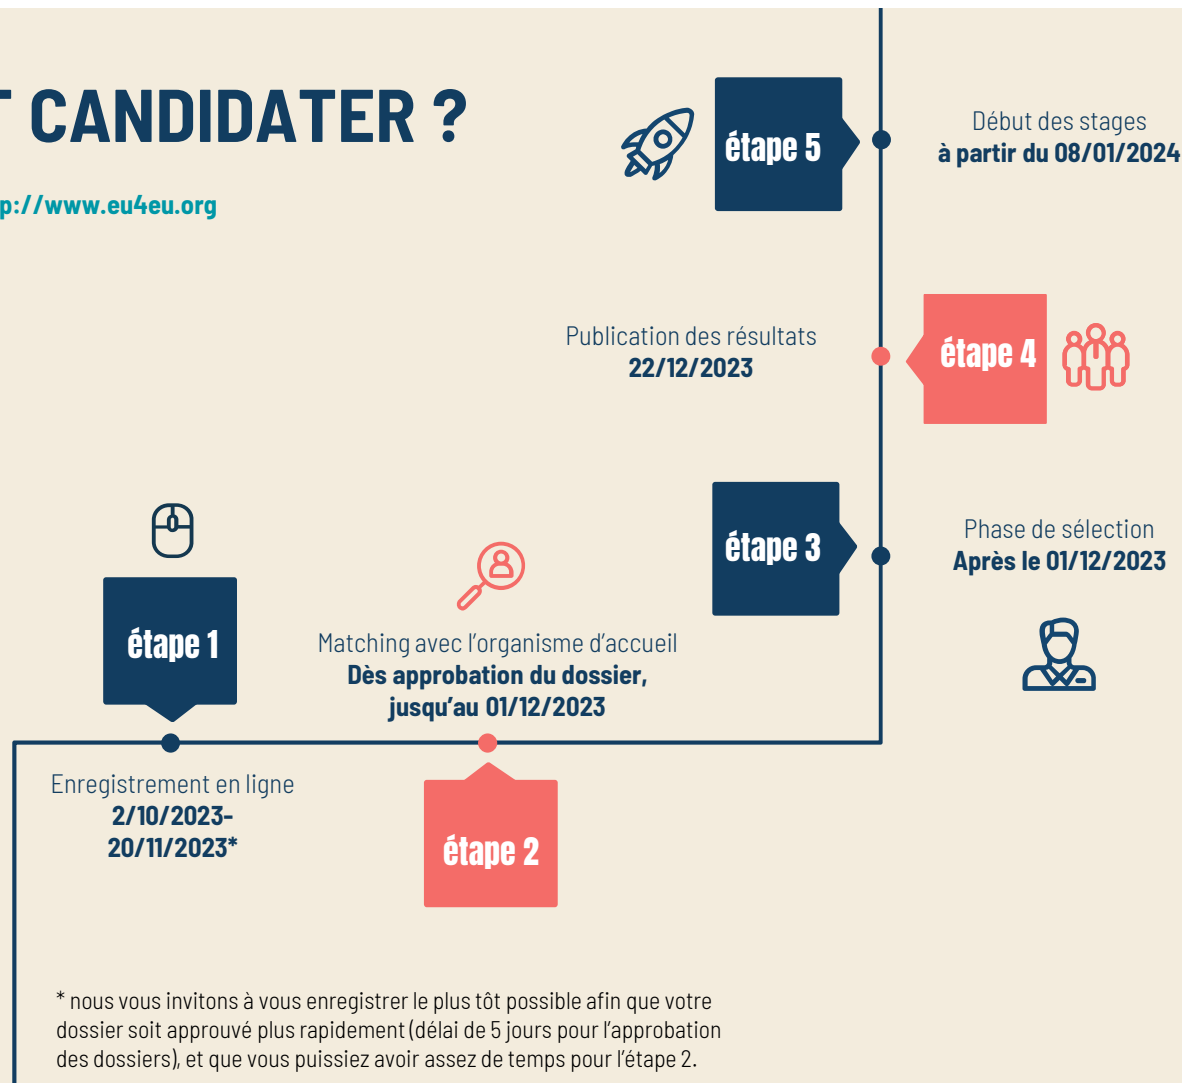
T CANDIDATER ?

p://www.eu4eu.org

étape 5

Début des stages
à partir du 08/01/2024

Publication des résultats
22/12/2023

étape 4

étape 3

Phase de sélection
Après le 01/12/2023

étape 1

Matching avec l'organisme d'accueil
Dès approbation du dossier, jusqu'au 01/12/2023

Enregistrement en ligne
2/10/2023-
20/11/2023*

étape 2

* nous vous invitons à vous enregistrer le plus tôt possible afin que votre dossier soit approuvé plus rapidement (délai de 5 jours pour l'approbation des dossiers), et que vous puissiez avoir assez de temps pour l'étape 2.